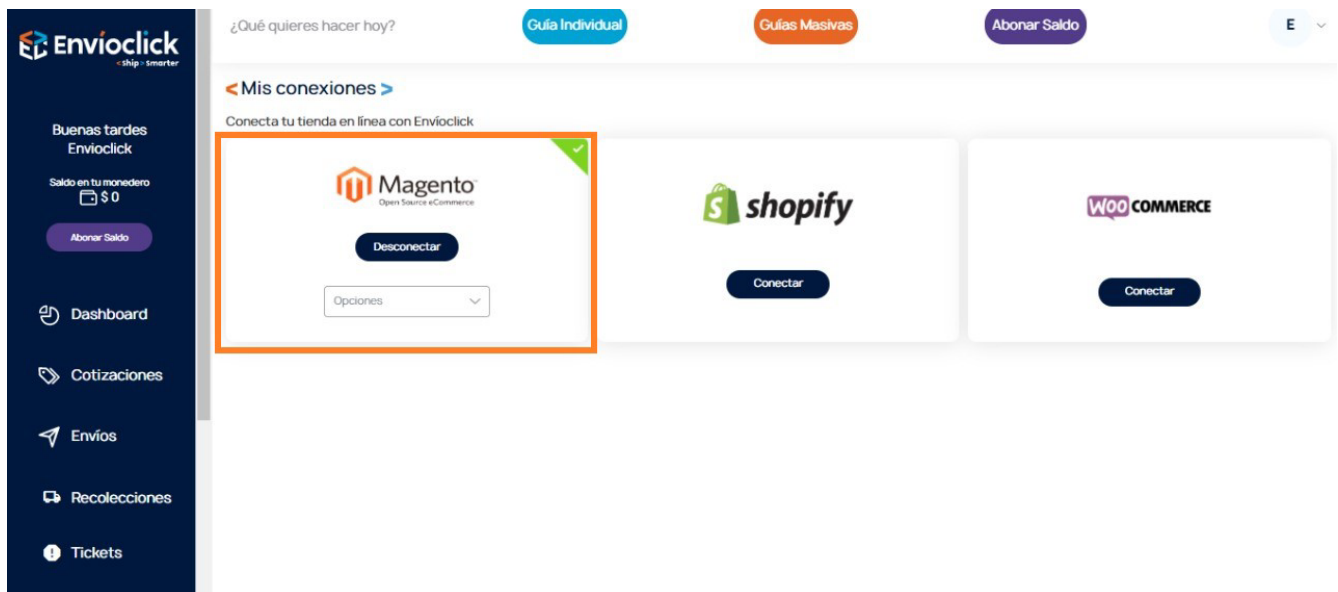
Envioclick
<Ship>Smarter

Buenas tardes Envioclick

Saldo en tu monedero
$0

Abonar Saldo

Dashboard

Cotizaciones

Envíos

Recolecciones

Tickets

¿Qué quieres hacer hoy?

Guía Individual

Guías Masivas

Abonar Saldo

E

<Mis conexiones>

Conecta tu tienda en línea con Envíoclick

Magento
Open Source eCommerce

Desconectar

Opciones

shopify

Conectar

WOO COMMERCE

Conectar